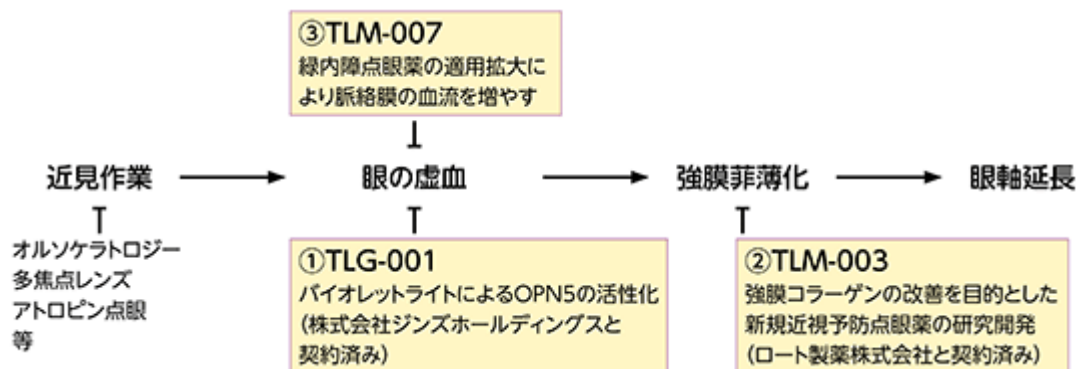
③TLM-007
緑内障点眼薬の適用拡大により脈絡膜の血流を増やす

近見作業

眼の虚血

強膜菲薄化

眼軸延長

オルソケラトロジー
多焦点レンズ
アトロピン点眼
等

①TLG-001
バイオレットライトによるOPN5の活性化
(株式会社ジンズホールディングスと契約済み)

②TLM-003
強膜コラーゲンの改善を目的とした新規近視予防点眼薬の研究開発
(ロート製薬株式会社と契約済み)